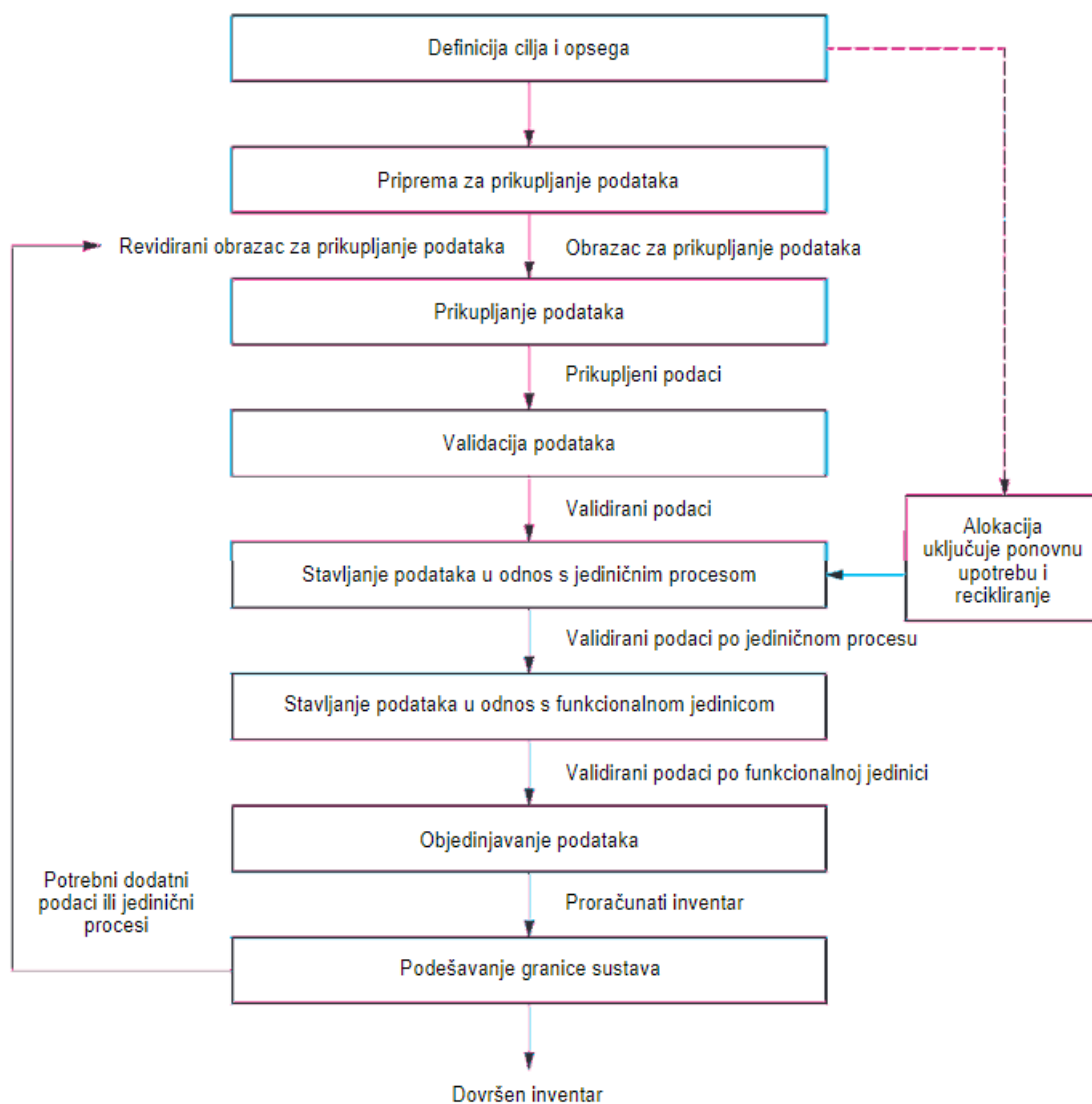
Definicija cilja i opsega

Priprema za prikupljanje podataka

Revidirani obrazac za prikupljanje podataka

Obrazac za prikupljanje podataka

Prikupljanje podataka

Prikupljeni podaci

Validacija podataka

Validirani podaci

Alokacija uključuje ponovnu upotrebu i recikliranje

Stavljanje podataka u odnos s jediničnim procesom

Validirani podaci po jediničnom procesu

Stavljanje podataka u odnos s funkcionalnom jedinicom

Validirani podaci po funkcionalnoj jedinici

Objedinjavanje podataka

Potrebni dodatni podaci ili jedinični procesi

Proračunati inventar

Podešavanje granice sustava

Dovršen inventar